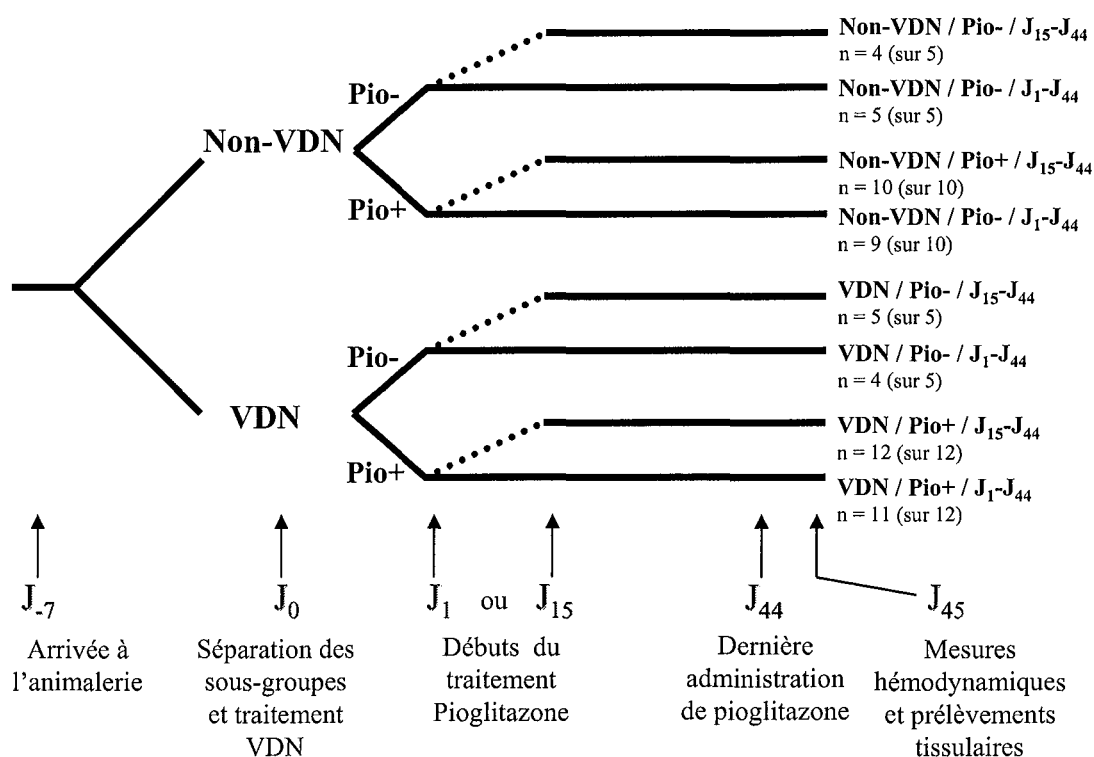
Non-VDN / Pio- / $J_{15}$-$J_{44}$
n = 4 (sur 5)

Non-VDN / Pio- / $J_1$-$J_{44}$
n = 5 (sur 5)

Non-VDN / Pio+ / $J_{15}$-$J_{44}$
n = 10 (sur 10)

Non-VDN / Pio- / $J_1$-$J_{44}$
n = 9 (sur 10)

VDN / Pio- / $J_{15}$-$J_{44}$
n = 5 (sur 5)

VDN / Pio- / $J_1$-$J_{44}$
n = 4 (sur 5)

VDN / Pio+ / $J_{15}$-$J_{44}$
n = 12 (sur 12)

VDN / Pio+ / $J_1$-$J_{44}$
n = 11 (sur 12)

Non-VDN

Pio-

Pio+

VDN

Pio-

Pio+

$J_{-7}$

Arrivée à l'animalerie

$J_0$

Séparation des sous-groupes et traitement VDN

$J_1$ ou $J_{15}$

Débuts du traitement Pioglitazone

$J_{44}$

Dernière administration de pioglitazone

$J_{45}$

Mesures hémodynamiques et prélèvements tissulaires